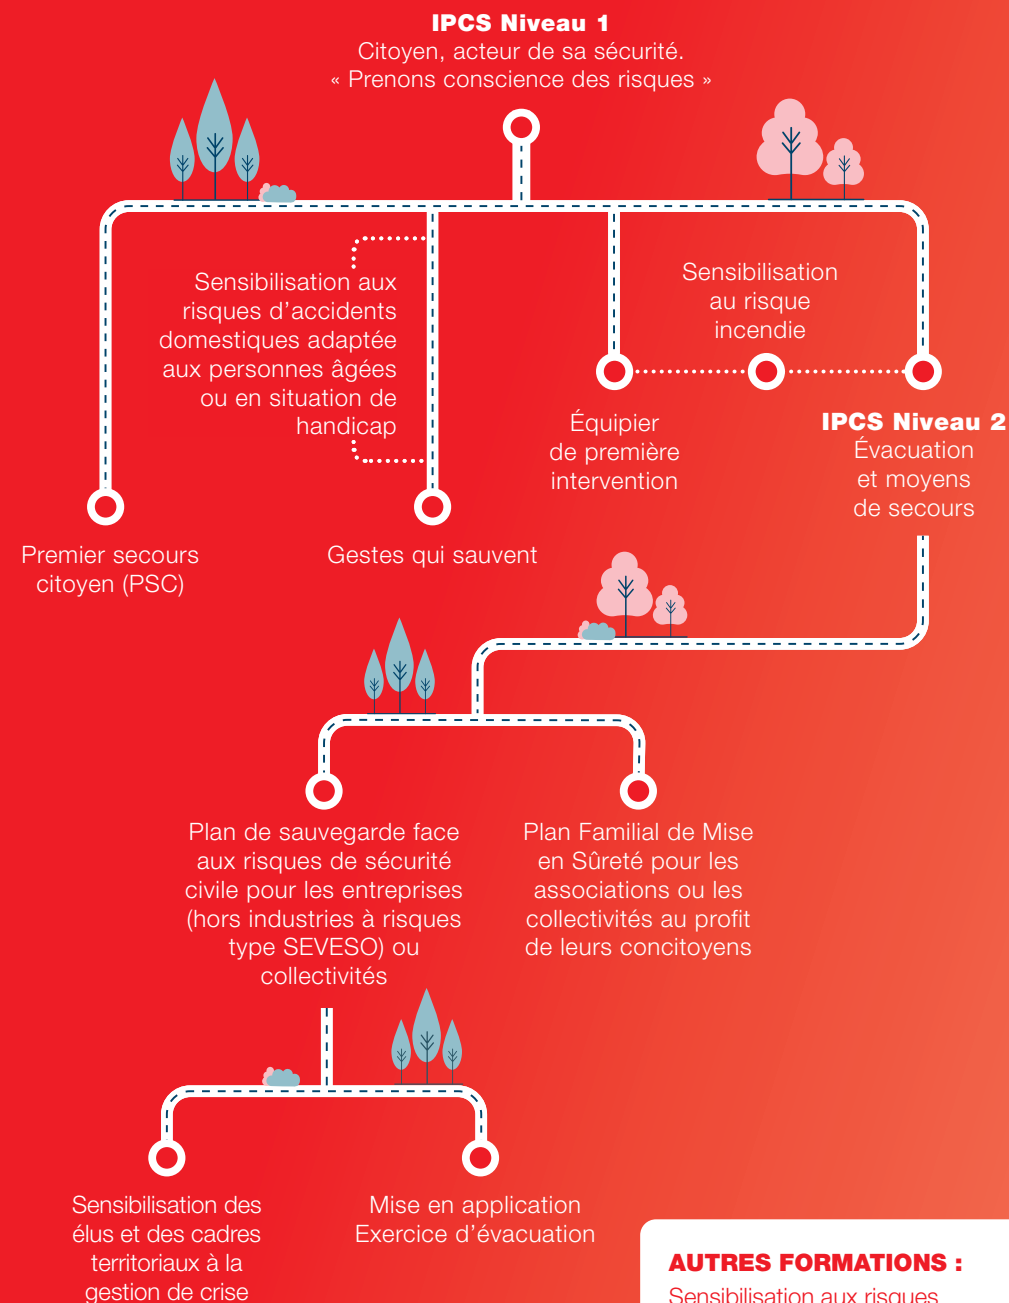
IPCS Niveau 1
Citoyen, acteur de sa sécurité.
« Prenons conscience des risques »

Sensibilisation aux risques d'accidents domestiques adaptée aux personnes âgées ou en situation de handicap

Sensibilisation au risque incendie

Équipier de première intervention

IPCS Niveau 2
Évacuation et moyens de secours

Premier secours citoyen (PSC)

Gestes qui sauvent

Plan de sauvegarde face aux risques de sécurité civile pour les entreprises (hors industries à risques type SEVESO) ou collectivités

Plan Familial de Mise en Sûreté pour les associations ou les collectivités au profit de leurs concitoyens

Sensibilisation des élus et des cadres territoriaux à la gestion de crise

Mise en application
Exercice d'évacuation

AUTRES FORMATIONS :
Sensibilisation aux risques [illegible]